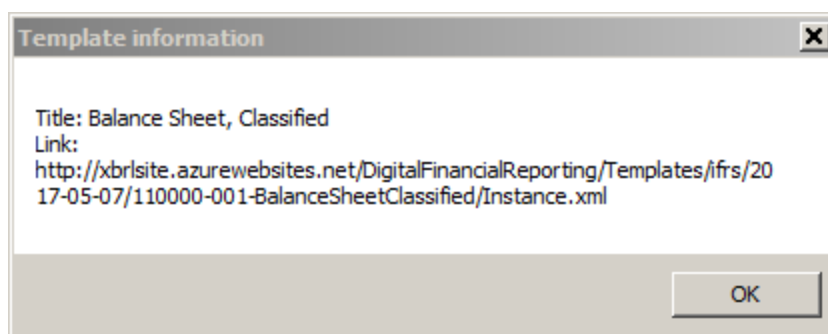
Template information

×

Title: Balance Sheet, Classified
Link:
http://xbrlsite.azurewebsites.net/DigitalFinancialReporting/Templates/ifrs/2017-05-07/110000-001-BalanceSheetClassified/Instance.xml

OK